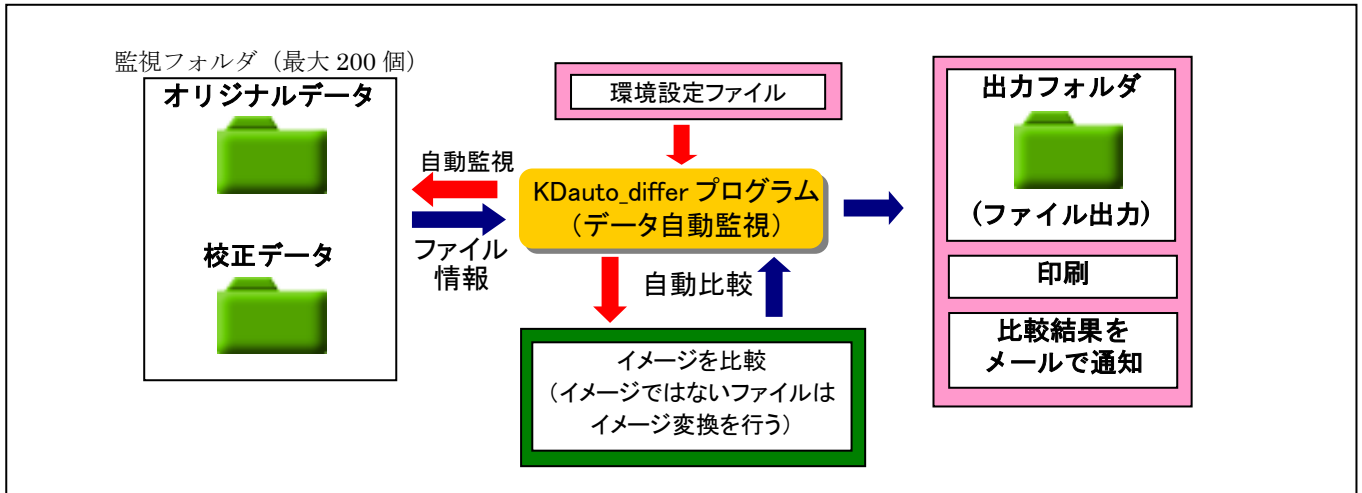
監視フォルダ（最大 200 個）

オリジナルデータ

校正データ

自動監視

ファイル情報

環境設定ファイル

KDauto_differ プログラム（データ自動監視）

自動比較

イメージを比較（イメージではないファイルはイメージ変換を行う）

出力フォルダ

（ファイル出力）

印刷

比較結果をメールで通知